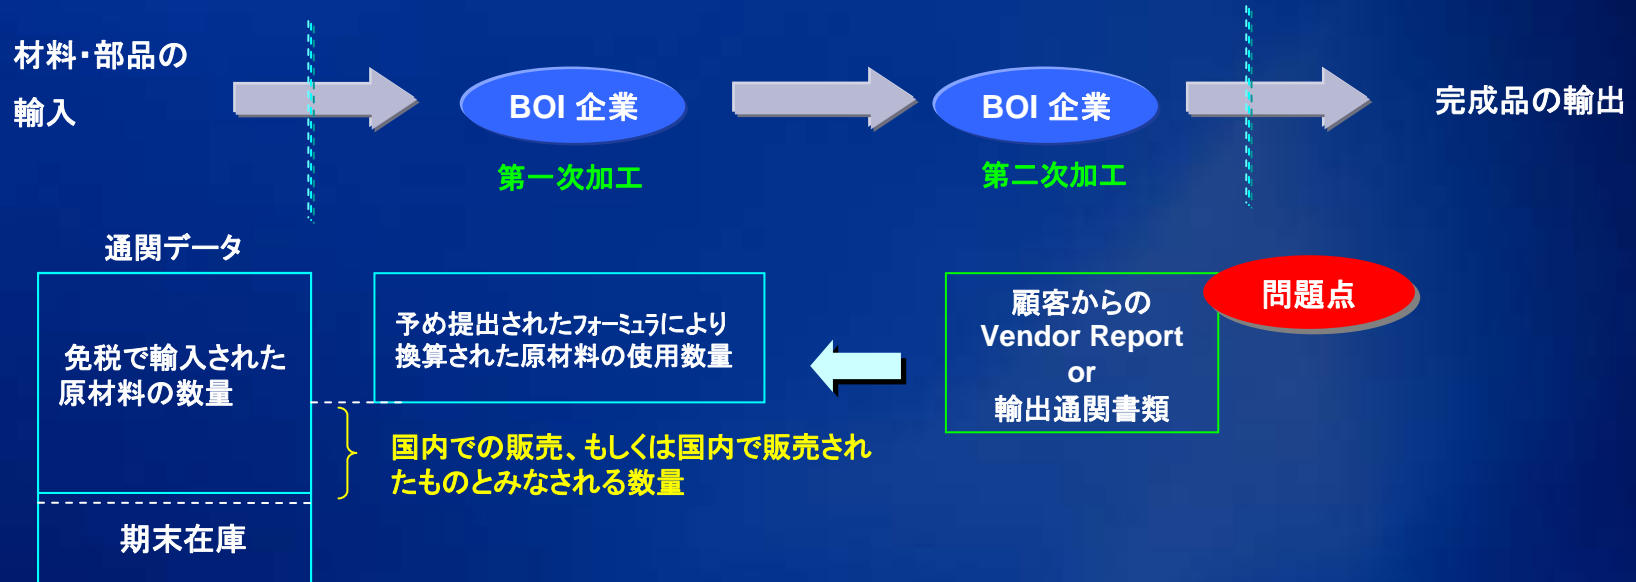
材料･部品の輸入

BOI 企業

第一次加工

BOI 企業

第二次加工

完成品の輸出

通関データ

免税で輸入された原材料の数量

予め提出されたフォーミュラにより換算された原材料の使用数量

顧客からの
Vendor Report
or
輸出通関書類

問題点

国内での販売、もしくは国内で販売されたものとみなされる数量

期末在庫